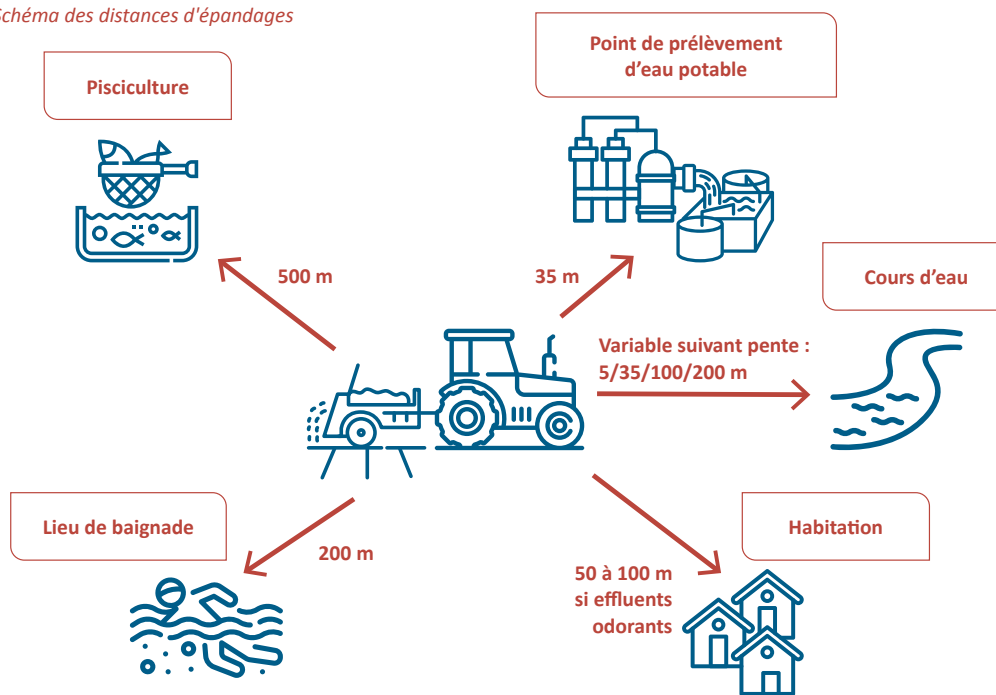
chéma des distances d'épandages

Pisciculture

500 m

Point de prélèvement d'eau potable

35 m

Cours d'eau

Variable suivant pente : 5/35/100/200 m

Lieu de baignade

200 m

Habitation

50 à 100 m si effluents odorants